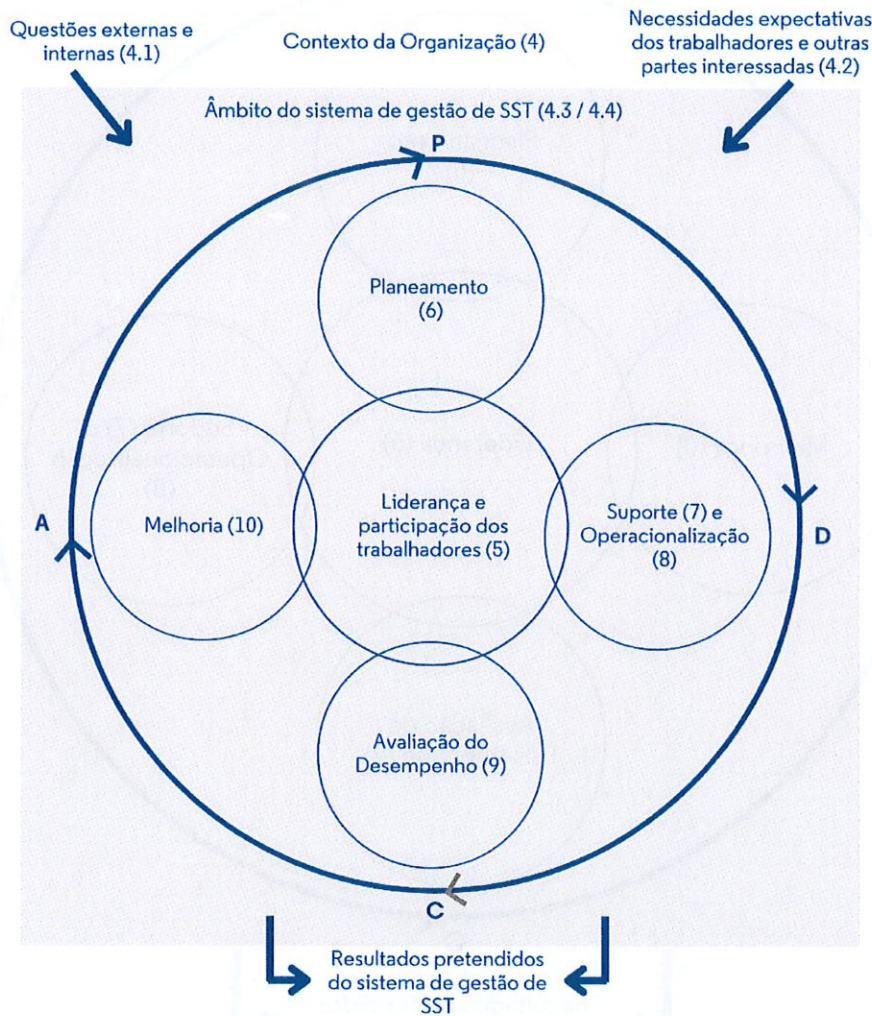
Questões externas e internas (4.1)

Contexto da Organização (4)

Necessidades expectativas dos trabalhadores e outras partes interessadas (4.2)

Âmbito do sistema de gestão de SST (4.3 / 4.4)

P

Planeamento (6)

A

Melhoria (10)

Liderança e participação dos trabalhadores (5)

Suporte (7) e Operacionalização (8)

D

Avaliação do Desempenho (9)

C

Resultados pretendidos do sistema de gestão de SST